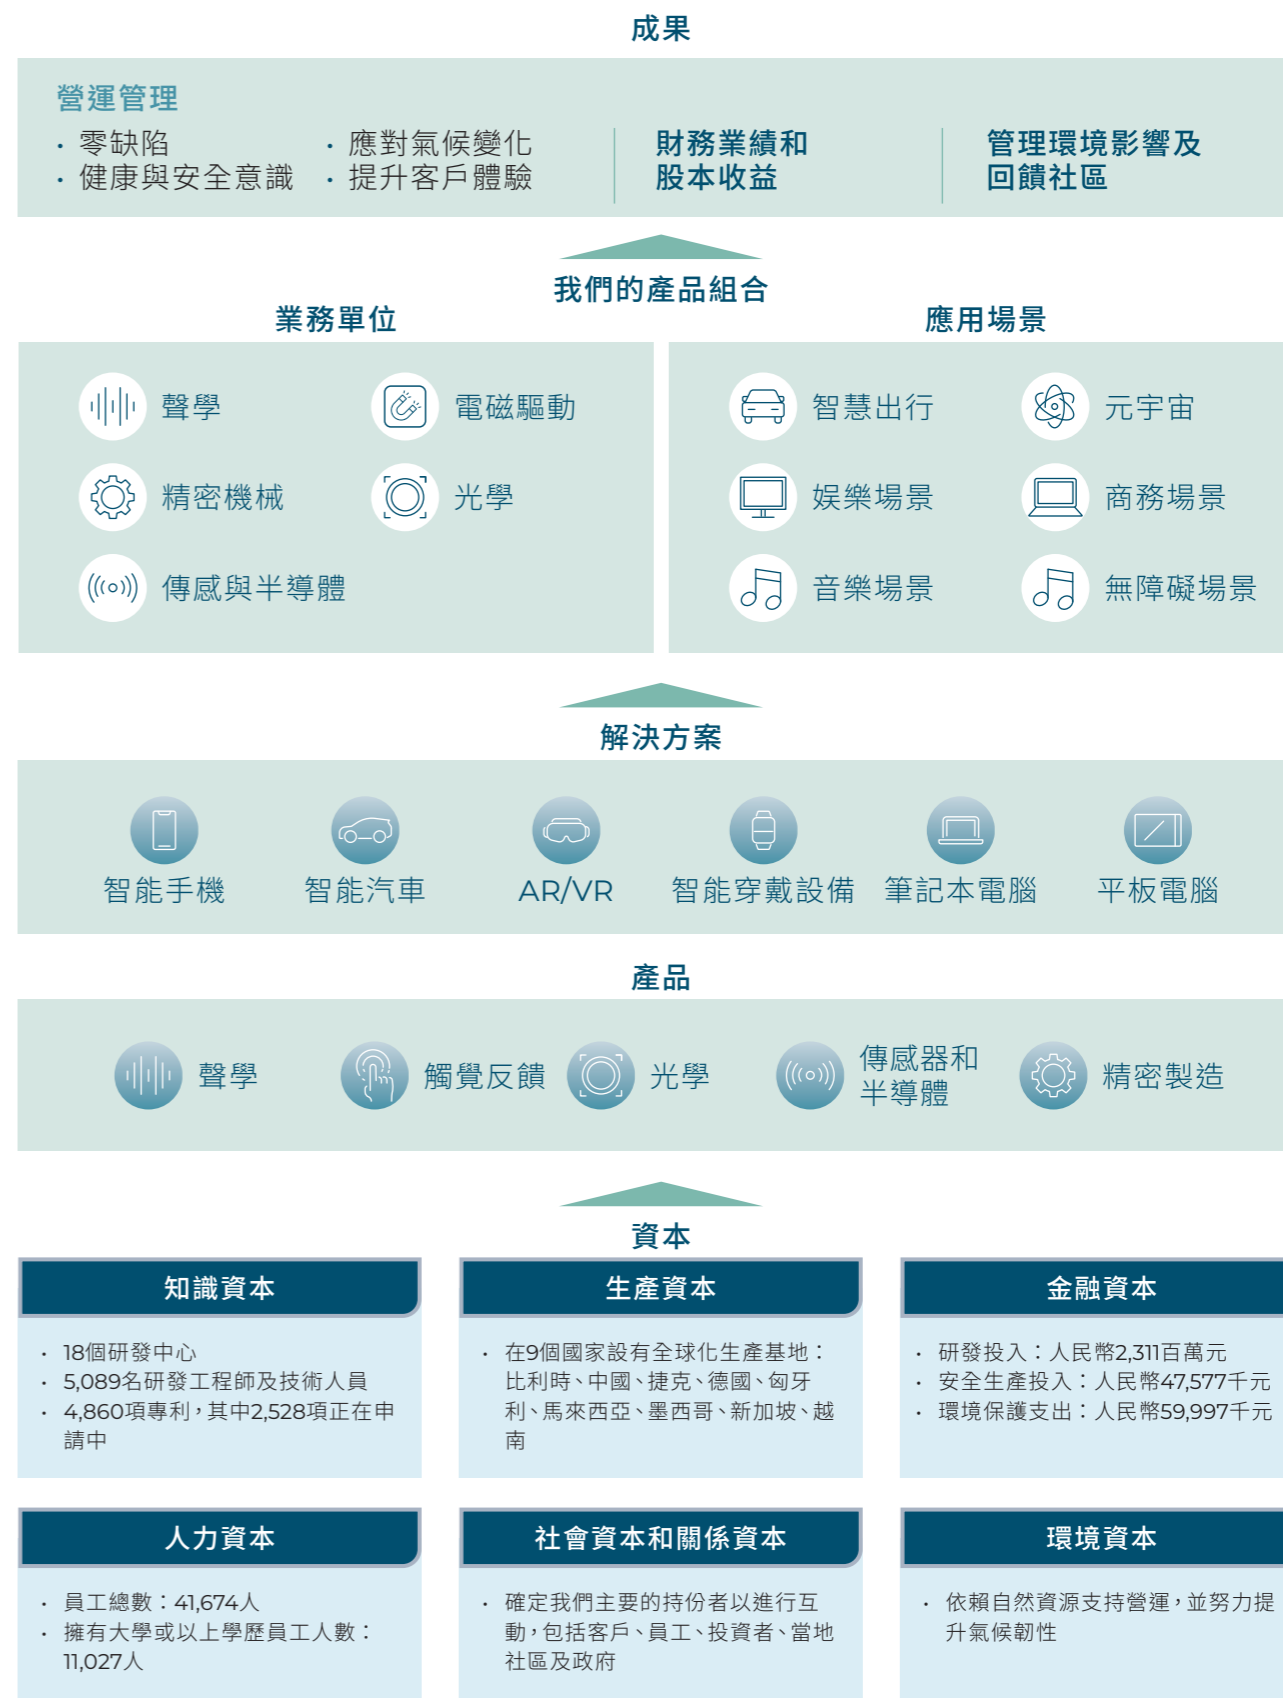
成果

營運管理
· 零缺陷
· 健康與安全意識
· 應對氣候變化
· 提升客戶體驗

財務業績和股本收益

管理環境影響及回饋社區

我們的產品組合

業務單位

聲學
電磁驅動
精密機械
光學
傳感與半導體

應用場景

智慧出行
元宇宙
娛樂場景
商務場景
音樂場景
無障礙場景

解決方案

智能手機
智能汽車
AR/VR
智能穿戴設備
筆記本電腦
平板電腦

產品

聲學
觸覺反饋
光學
傳感器和半導體
精密製造

資本

知識資本
· 18個研發中心
· 5,089名研發工程師及技術人員
· 4,860項專利，其中2,528項正在申請中

生產資本
· 在9個國家設有全球化生產基地：比利時、中國、捷克、德國、匈牙利、馬來西亞、墨西哥、新加坡、越南

金融資本
· 研發投入：人民幣2,311百萬元
· 安全生產投入：人民幣47,577千元
· 環境保護支出：人民幣59,997千元

人力資本
· 員工總數：41,674人
· 擁有大學或以上學歷員工人數：11,027人

社會資本和關係資本
· 確定我們主要的持份者以進行互動，包括客戶、員工、投資者、當地社區及政府

環境資本
· 依賴自然資源支持營運，並努力提升氣候韌性